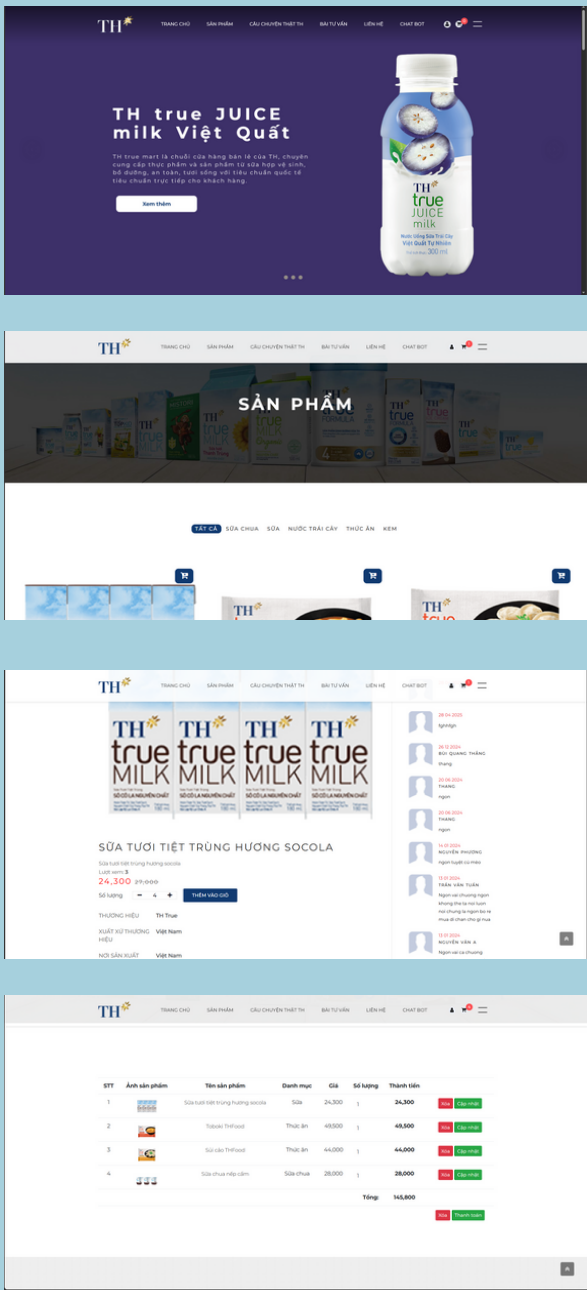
TH

TRANG CHỦ SẢN PHẨM CÂU CHUYỆN THẬT TH BÀI TƯ VẤN LIÊN HỆ CHAT BOT

TH true JUICE milk Việt Quất

TH true mart là chuỗi cửa hàng bán lẻ của TH, chuyên cung cấp thực phẩm và sản phẩm từ sữa hợp vệ sinh, bổ dưỡng, an toàn, tươi sống với tiêu chuẩn quốc tế tiêu chuẩn trực tiếp cho khách hàng.

Xem thêm

TH true JUICE milk

Nước Uống Sữa Trái Cây Việt Quất Tự Nhiên 300 ml

TH

TRANG CHỦ SẢN PHẨM CÂU CHUYỆN THẬT TH BÀI TƯ VẤN LIÊN HỆ CHAT BOT

SẢN PHẨM

TẤT CẢ SỮA CHUA SỮA NƯỚC TRÁI CÂY THỨC ĂN KEM

TH

TRANG CHỦ SẢN PHẨM CÂU CHUYỆN THẬT TH BÀI TƯ VẤN LIÊN HỆ CHAT BOT

TH true MILK SÔ CÔ LA NGUYÊN CHẤT

SỮA TƯƠI TIỆT TRÙNG HƯƠNG SOCOLA

Sữa tươi tiệt trùng hương socola

Lượt xem: 3

24,300 27,000

Số lượng - 4 + THÊM VÀO GIỎ

THƯƠNG HIỆU TH True

XUẤT XỨ THƯƠNG HIỆU Việt Nam

NƠI SẢN XUẤT Việt Nam

28.04.2024
fghhfgh

26.12.2024
BÙI QUANG THẮNG
thang

20.06.2024
THANG
ngon

20.06.2024
THANG
ngon

14.01.2024
NGUYỄN PHƯƠNG
ngon tuyệt cú mèo

13.01.2024
TRẦN VĂN TUẤN
Ngon vai chuong ngon khong the ta noi tuon noi chung la ngon ko re mua di chan cho gi nua

13.01.2024
NGUYỄN VĂN A
Ngon vai ca chuong

TH

TRANG CHỦ SẢN PHẨM CÂU CHUYỆN THẬT TH BÀI TƯ VẤN LIÊN HỆ CHAT BOT

| STT | Ảnh sản phẩm | Tên sản phẩm | Danh mục | Giá | Số lượng | Thành tiền | |
|---|---|---|---|---|---|---|---|
| 1 | | Sữa tươi tiệt trùng hương socola | Sữa | 24,300 | 1 | 24,300 | Xóa Cập nhật |
| 2 | | Tobokki THFood | Thức ăn | 49,500 | 1 | 49,500 | Xóa Cập nhật |
| 3 | | Sủi cảo THFood | Thức ăn | 44,000 | 1 | 44,000 | Xóa Cập nhật |
| 4 | | Sữa chua nếp cẩm | Sữa chua | 28,000 | 1 | 28,000 | Xóa Cập nhật |
| | | | | | Tổng: | 145,800 | |

Xóa Thanh toán